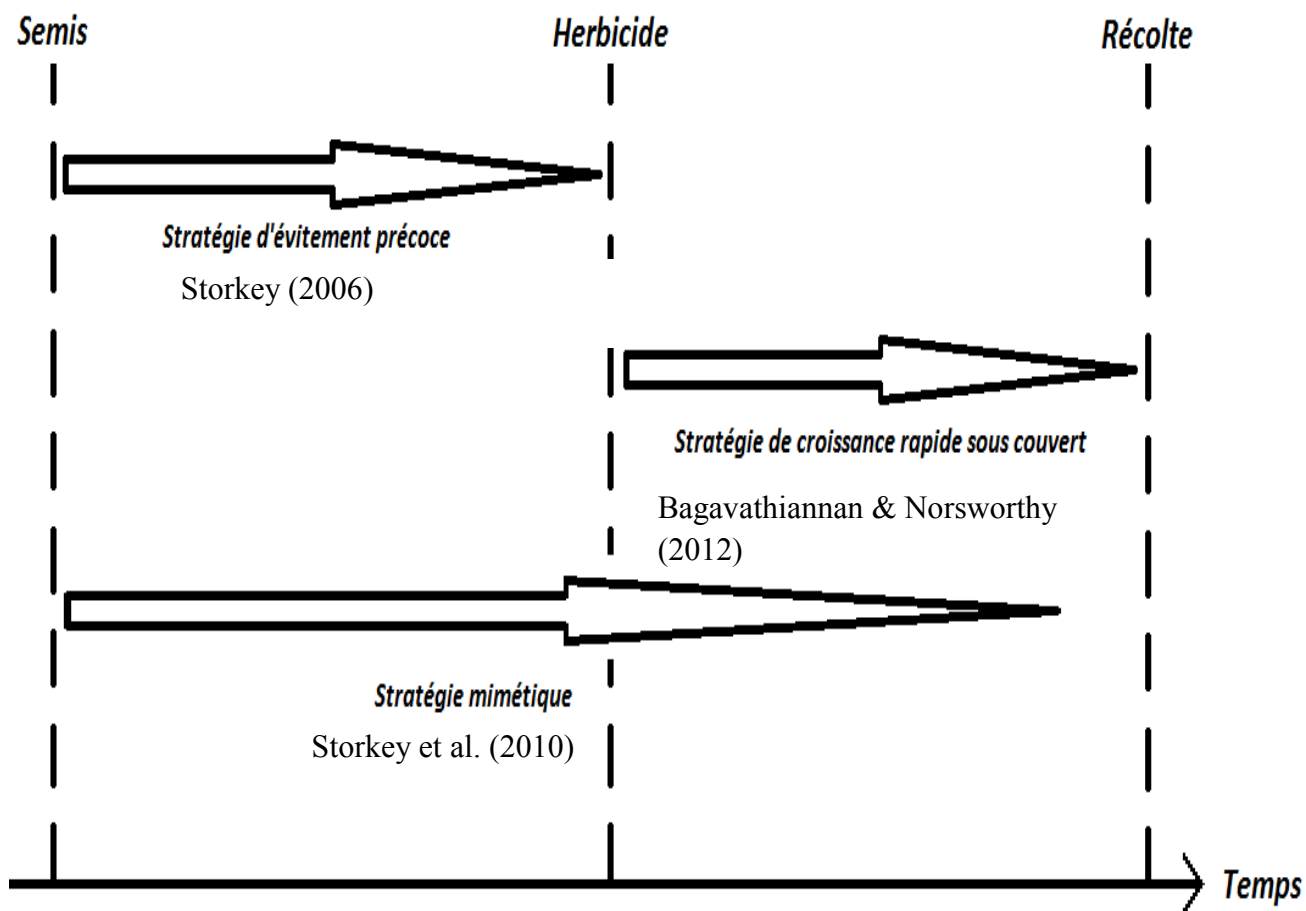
Semis

Herbicide

Récolte

Stratégie d'évitement précoce

Storkey (2006)

Stratégie de croissance rapide sous couvert

Bagavathiannan & Norsworthy (2012)

Stratégie mimétique

Storkey et al. (2010)

Temps